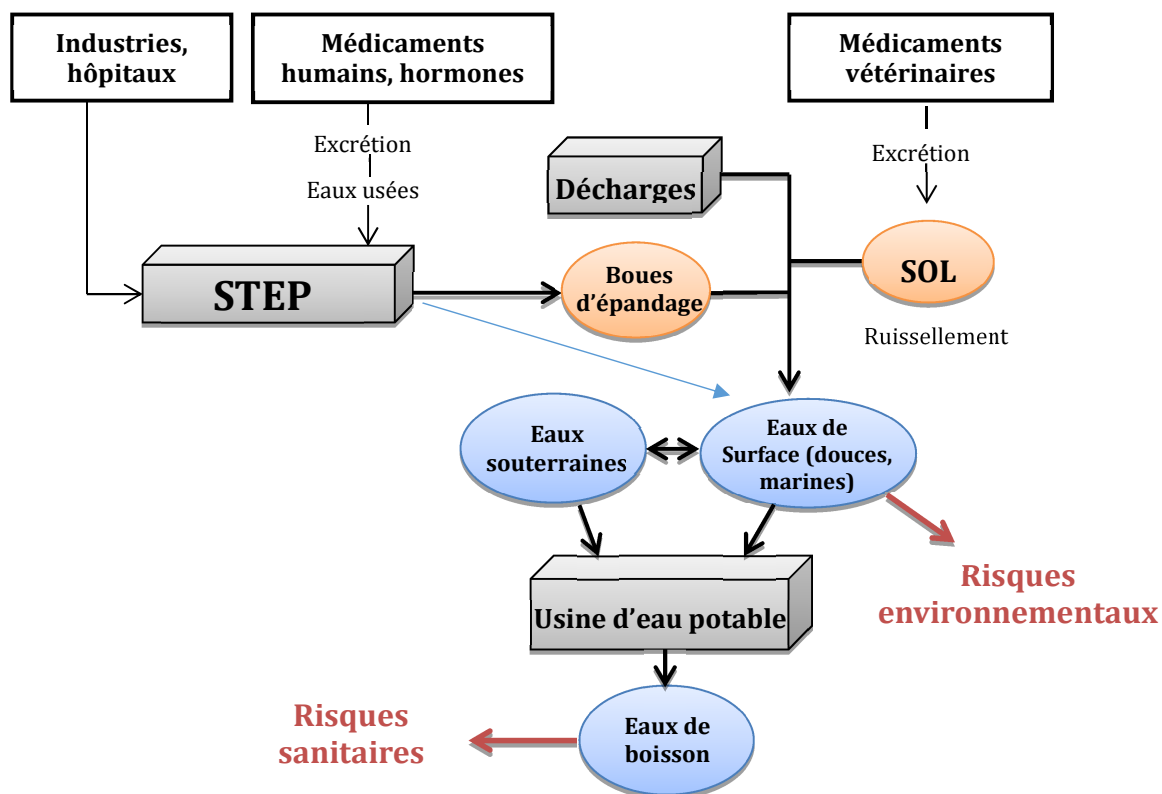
Industries, hôpitaux

Médicaments humains, hormones

Médicaments vétérinaires

Excrétion

Eaux usées

Décharges

Excrétion

STEP

Boues d'épandage

SOL

Ruissellement

Eaux souterraines

Eaux de Surface (douces, marines)

Usine d'eau potable

Risques environnementaux

Risques sanitaires

Eaux de boisson